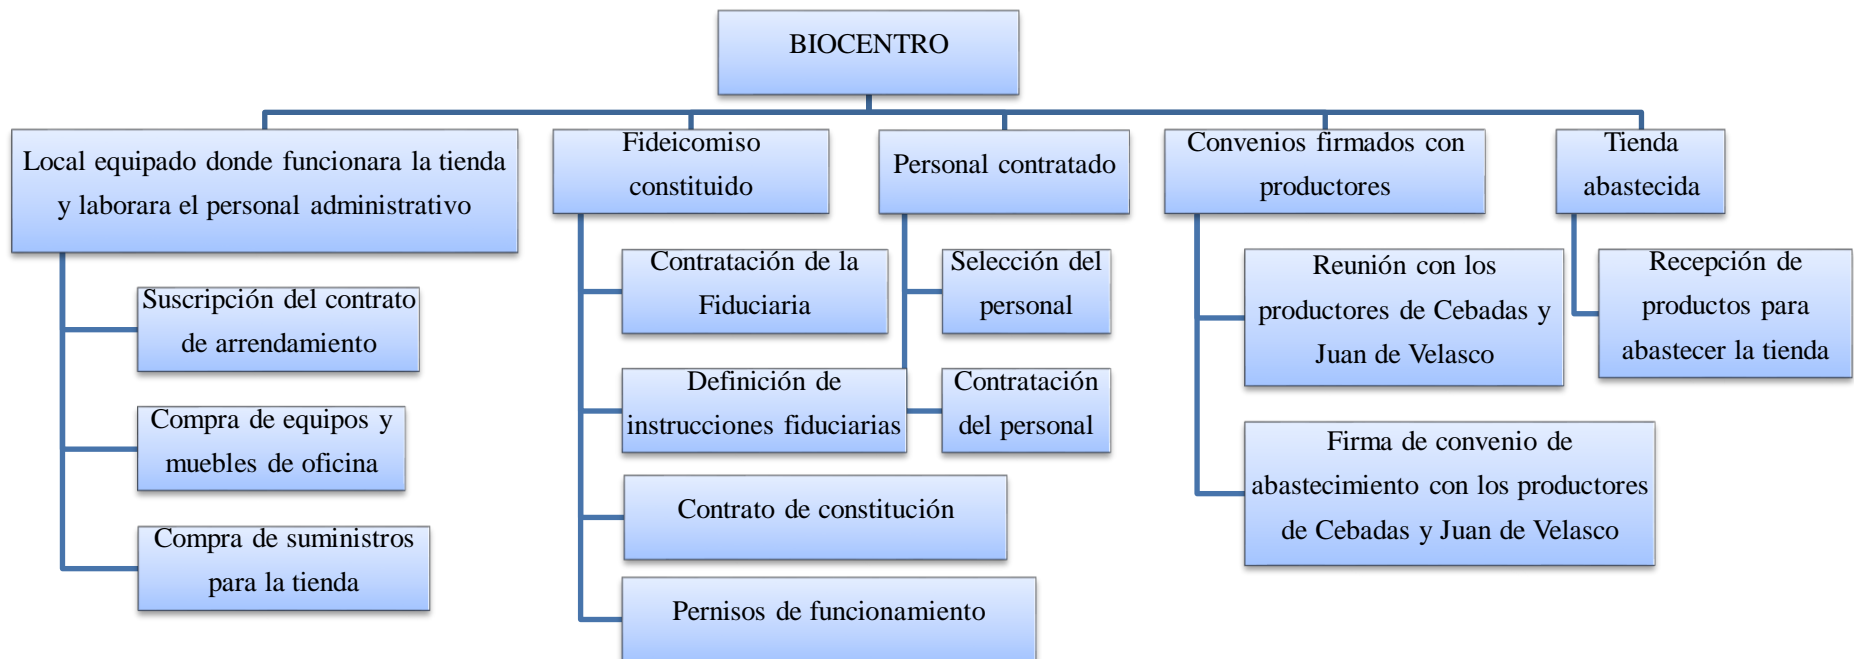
BIOCENTRO

Local equipado donde funcionara la tienda y laborara el personal administrativo

Suscripción del contrato de arrendamiento

Compra de equipos y muebles de oficina

Compra de suministros para la tienda

Fideicomiso constituido

Contratación de la Fiduciaria

Definición de instrucciones fiduciarias

Contrato de constitución

Pernisos de funcionamiento

Personal contratado

Selección del personal

Contratación del personal

Convenios firmados con productores

Reunión con los productores de Cebadas y Juan de Velasco

Firma de convenio de abastecimiento con los productores de Cebadas y Juan de Velasco

Tienda abastecida

Recepción de productos para abastecer la tienda